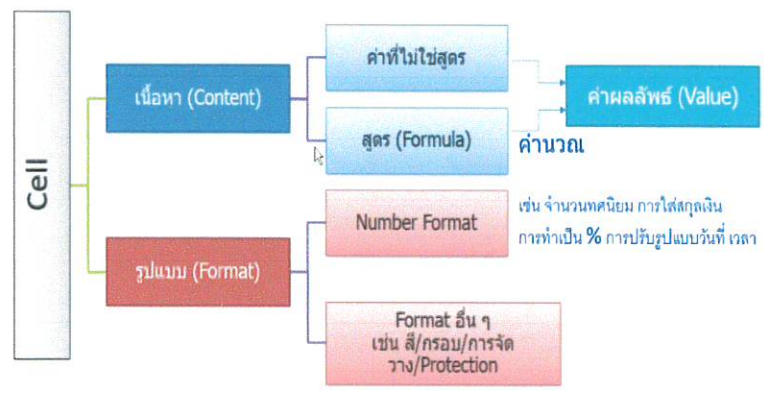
Cell

เนื้อหา (Content)

ค่าที่ไม่ใช่สูตร

สูตร (Formula)

ค่าผลลัพธ์ (Value)

คำนวณ

รูปแบบ (Format)

Number Format

เช่น จำนวนทศนิยม การใส่สกุลเงิน การทำเป็น % การปรับรูปแบบวันที่ เวลา

Format อื่น ๆ เช่น สี/กรอบ/การจัดวาง/Protection